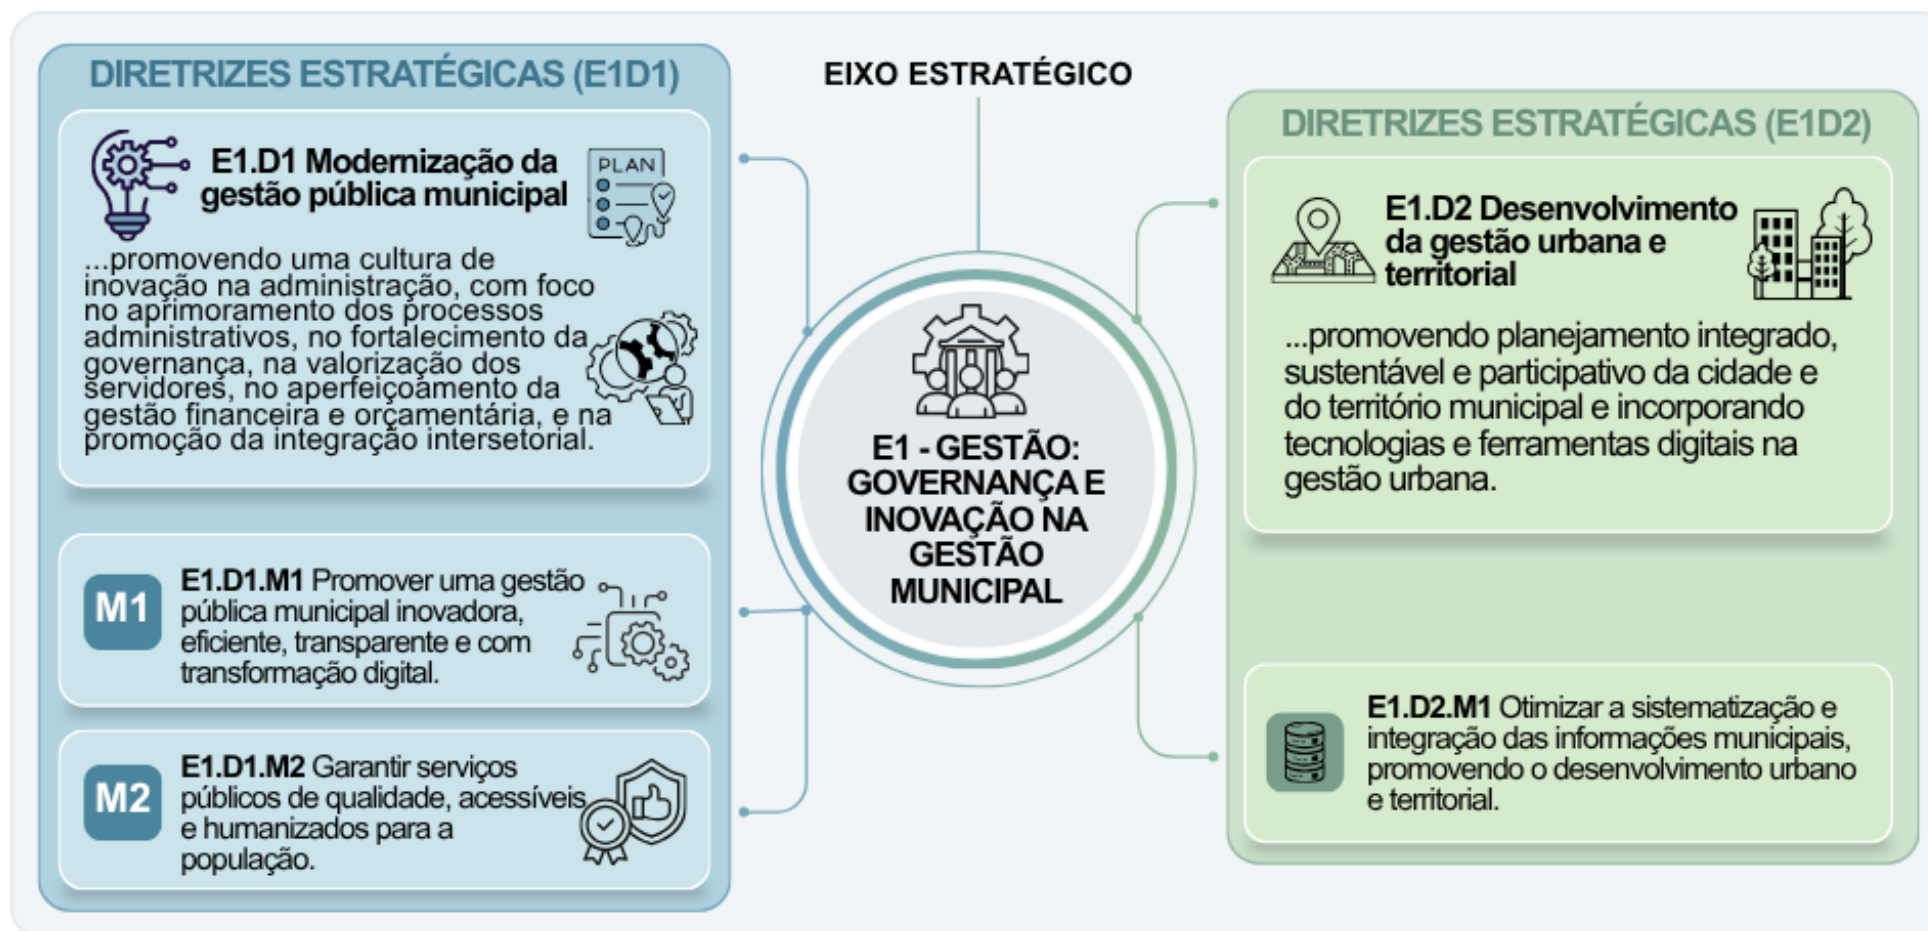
DIRETRIZES ESTRATÉGICAS (E1D1)

E1.D1 Modernização da gestão pública municipal

PLAN

...promovendo uma cultura de inovação na administração, com foco no aprimoramento dos processos administrativos, no fortalecimento da governança, na valorização dos servidores, no aperfeiçoamento da gestão financeira e orçamentária, e na promoção da integração intersetorial.

M1 E1.D1.M1 Promover uma gestão pública municipal inovadora, eficiente, transparente e com transformação digital.

M2 E1.D1.M2 Garantir serviços públicos de qualidade, acessíveis e humanizados para a população.

EIXO ESTRATÉGICO

E1 - GESTÃO: GOVERNANÇA E INOVAÇÃO NA GESTÃO MUNICIPAL

DIRETRIZES ESTRATÉGICAS (E1D2)

E1.D2 Desenvolvimento da gestão urbana e territorial

...promovendo planejamento integrado, sustentável e participativo da cidade e do território municipal e incorporando tecnologias e ferramentas digitais na gestão urbana.

E1.D2.M1 Otimizar a sistematização e integração das informações municipais, promovendo o desenvolvimento urbano e territorial.